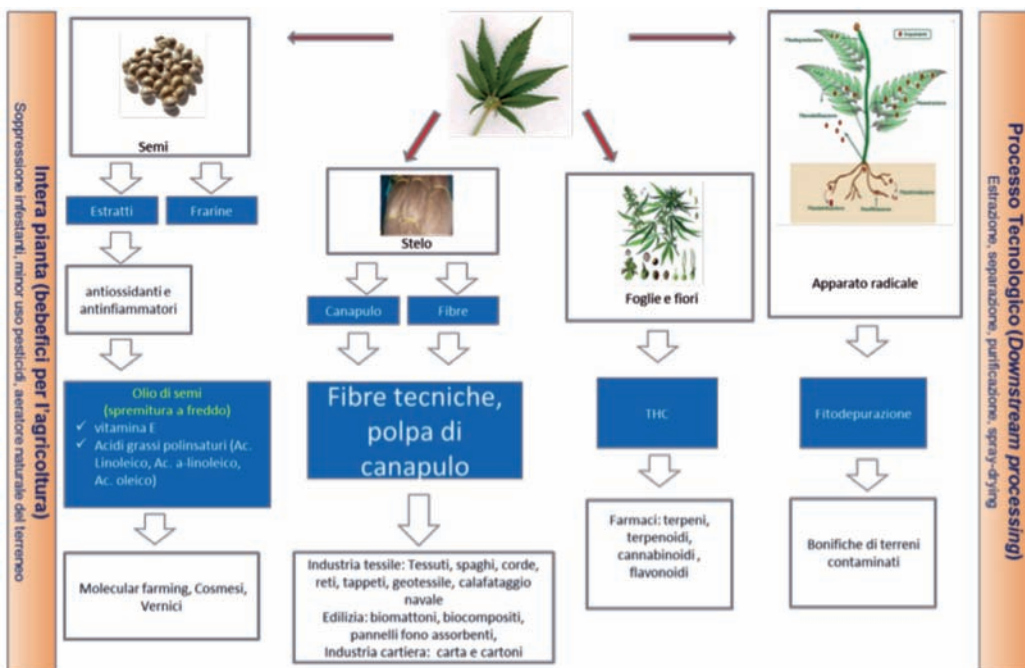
Intera pianta (bebefici per l'agricoltura)
Soppressione infestanti, minor uso pesticidi, aeratore naturale del terreno

Semi

Estratti

Frarine

antiossidanti e antinfiammatori

Olio di semi (spremitura a freddo)
✓ vitamina E
✓ Acidi grassi polinsaturi (Ac. Linoleico, Ac. a-linoleico, Ac. oleico)

Molecular farming, Cosmesi, Vernici

Stelo

Canapulo

Fibre

Fibre tecniche, polpa di canapulo

Industria tessile: Tessuti, spaghi, corde, reti, tappeti, geotessile, calafataggio navale
Edilizia: biomattoni, biocompositi, pannelli fono assorbenti,
Industria cartiera: carta e cartoni

Foglie e fiori

THC

Farmaci: terpeni, terpenoidi, cannabinoidi, flavonoidi

Apparato radicale

Fitodepurazione

Bonifiche di terreni contaminati

Processo Tecnologico (Downstream processing)
Estrazione, separazione, purificazione, spray-drying